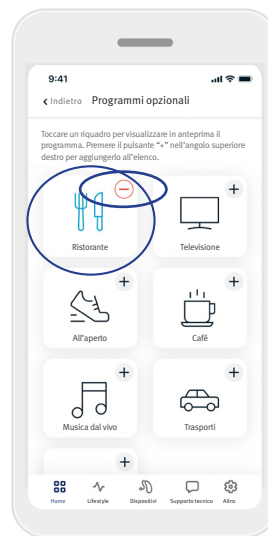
9:41

‹ Indietro Programmi opzionali

Toccare un riquadro per visualizzare in anteprima il programma. Premere il pulsante "+" nell'angolo superiore destro per aggiungerlo all'elenco.

Ristorante

+
Televisione

+
All'aperto

+
Café

+
Musica dal vivo

+
Trasporti

+

Home Lifestyle Dispositivi Supporto tecnico Altro